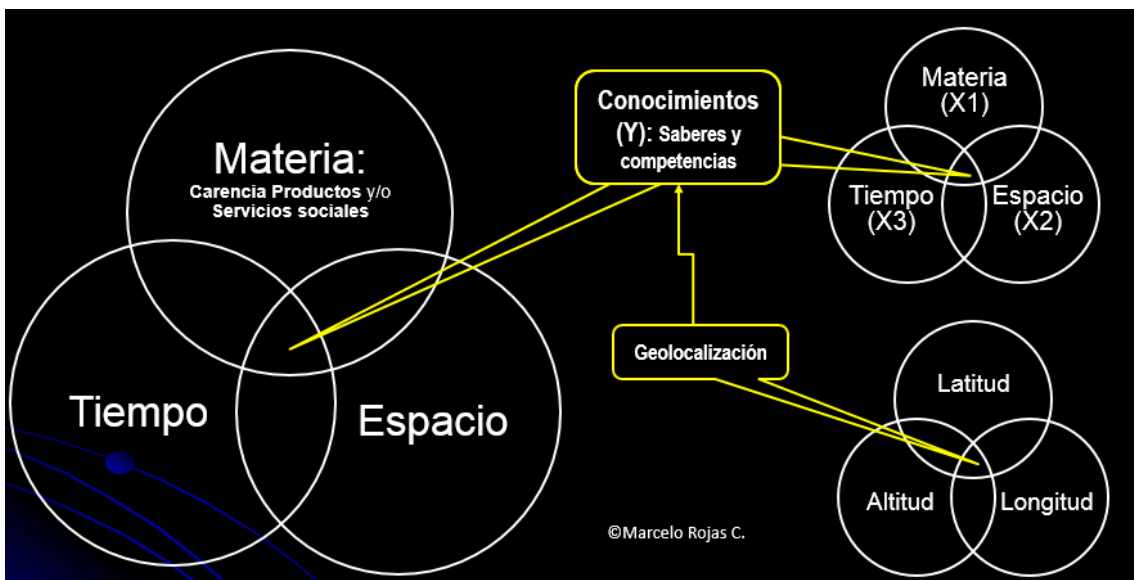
Materia:
Carencia Productos y/o Servicios sociales

Tiempo

Espacio

Conocimientos (Y): Saberes y competencias

Materia (X1)

Tiempo (X3)

Espacio (X2)

Geolocalización

Latitud

Altitud

Longitud

©Marcelo Rojas C.